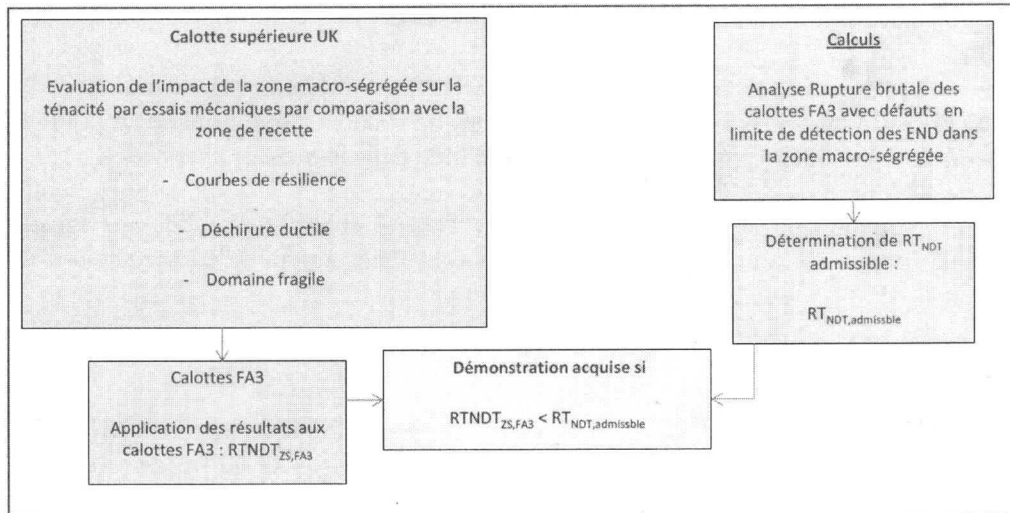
Calotte supérieure UK

Evaluation de l'impact de la zone macro-ségrégée sur la ténacité par essais mécaniques par comparaison avec la zone de recette

- Courbes de résilience

- Déchirure ductile

- Domaine fragile

Calculs

Analyse Rupture brutale des calottes FA3 avec défauts en limite de détection des END dans la zone macro-ségrégée

Détermination de $RT_{NDT}$ admissible :

$RT_{NDT,admissble}$

Calottes FA3

Application des résultats aux calottes FA3 : $RTNDT_{ZS,FA3}$

Démonstration acquise si

$RTNDT_{ZS,FA3} < RT_{NDT,admissible}$